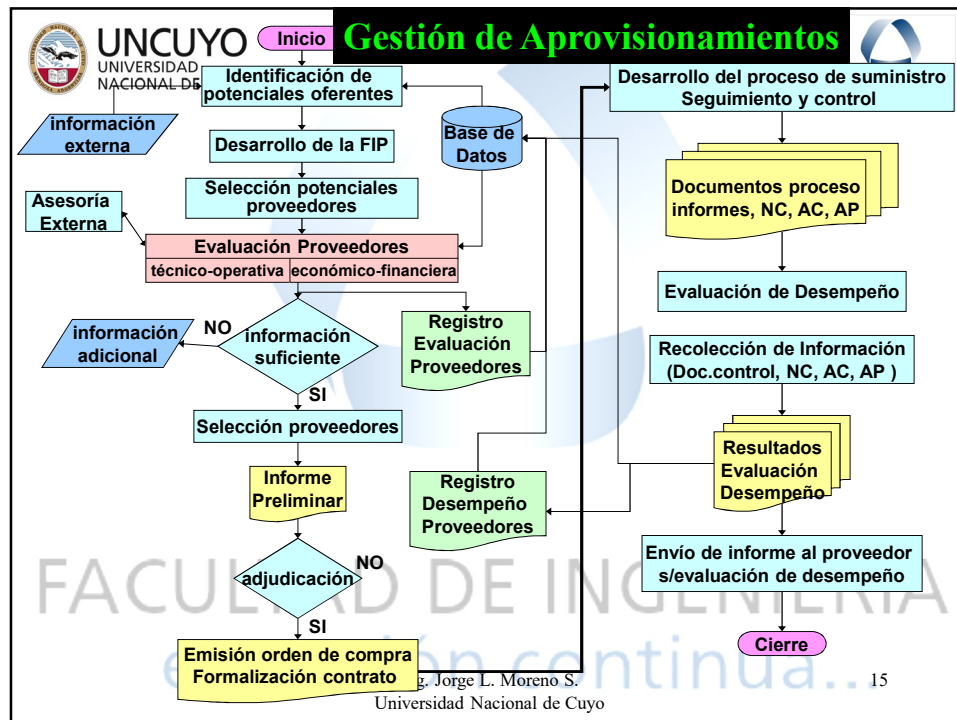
UNCUYO UNIVERSIDAD NACIONAL DE

Inicio

Gestión de Aprovisionamientos

Identificación de potenciales oferentes

información externa

Desarrollo de la FIP

Base de Datos

Selección potenciales proveedores

Asesoría Externa

Evaluación Proveedores

técnico-operativa

económico-financiera

NO

información adicional

información suficiente

SI

Registro Evaluación Proveedores

Selección proveedores

Informe Preliminar

Registro Desempeño Proveedores

adjudicación

NO

SI

Emisión orden de compra Formalización contrato

Desarrollo del proceso de suministro Seguimiento y control

Documentos proceso informes, NC, AC, AP

Evaluación de Desempeño

Recolección de Información (Doc.control, NC, AC, AP )

Resultados Evaluación Desempeño

Envío de informe al proveedor s/evaluación de desempeño

Cierre

FACULTAD DE INGENIERIA

ción continua...

g. Jorge L. Moreno S.
Universidad Nacional de Cuyo

15